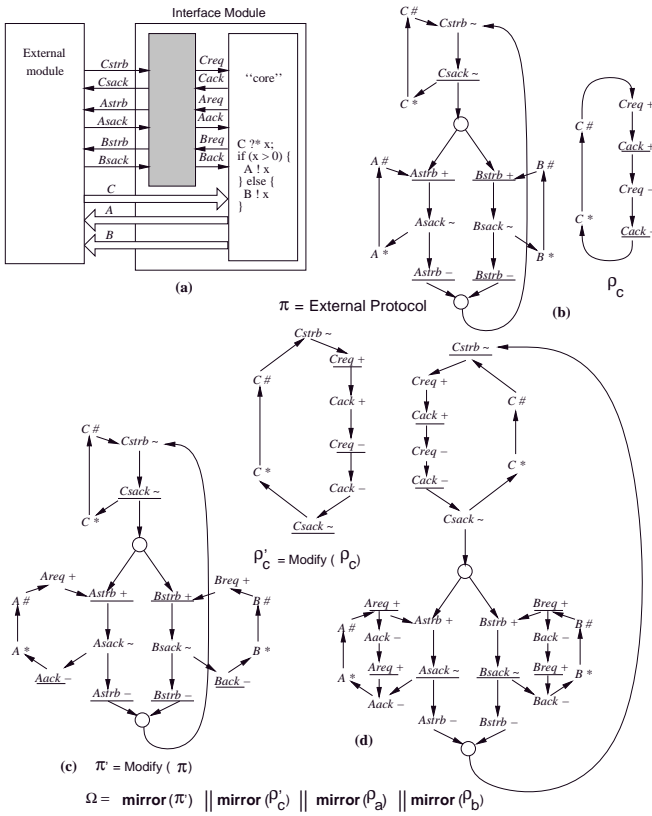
Interface Module

External module

Cstrb
Csack
Astrb
Asack
Bstrb
Bsack
C
A
B

Creq
Cack
Areq
Aack
Breq
Back

''core''

C ?* x;
if (x > 0) {
A ! x
} else {
B ! x
}

(a)

C #
Cstrb ~
Csack ~
C *
A #
Astrb +
Bstrb +
B #
Asack ~
Bsack ~
A *
Astrb –
Bstrb –
B *

$\pi$ = External Protocol

(b)

C #
Creq +
Cack +
Creq –
C *
Cack –

$\rho_c$

Cstrb ~
C #
Creq +
Cack +
Creq –
C *
Cack –
Csack ~

$\rho'_c$ = Modify ( $\rho_c$)

C #
Cstrb ~
Csack ~
C *
Areq +
Breq +
A #
Astrb +
Bstrb +
B #
Asack ~
Bsack ~
A *
B *
Aack –
Back –
Astrb –
Bstrb –

(c) $\pi'$ = Modify ( $\pi$)

Cstrb ~
Creq +
C #
Cack +
Creq –
C *
Cack –
Csack ~
Areq +
Breq +
A #
Astrb +
Bstrb +
B #
Aack –
Back –
Areq +
Asack ~
Bsack ~
Breq +
A *
B *
Aack –
Back –
Astrb –
Bstrb –

(d)

$\Omega$ = mirror ($\pi'$) || mirror ($\rho'_c$) || mirror ($\rho_a$) || mirror ($\rho_b$)